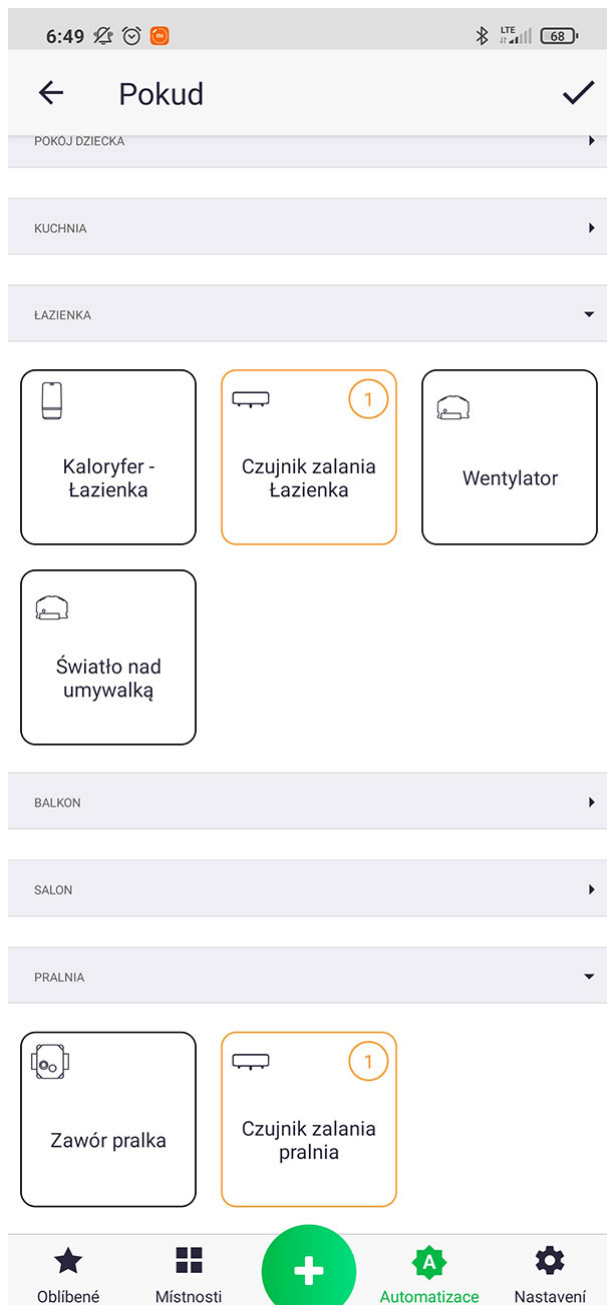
6:49 LTE 68

Pokud

POKÓJ DZIECKA

KUCHNIA

ŁAZIENKA

Kaloryfer - Łazienka

1
Czujnik zalania Łazienka

Wentylator

Światło nad umywalką

BALKON

SALON

PRALNIA

Zawór pralka

1
Czujnik zalania pralnia

Oblíbené

Místnosti

Automatizace

Nastavení